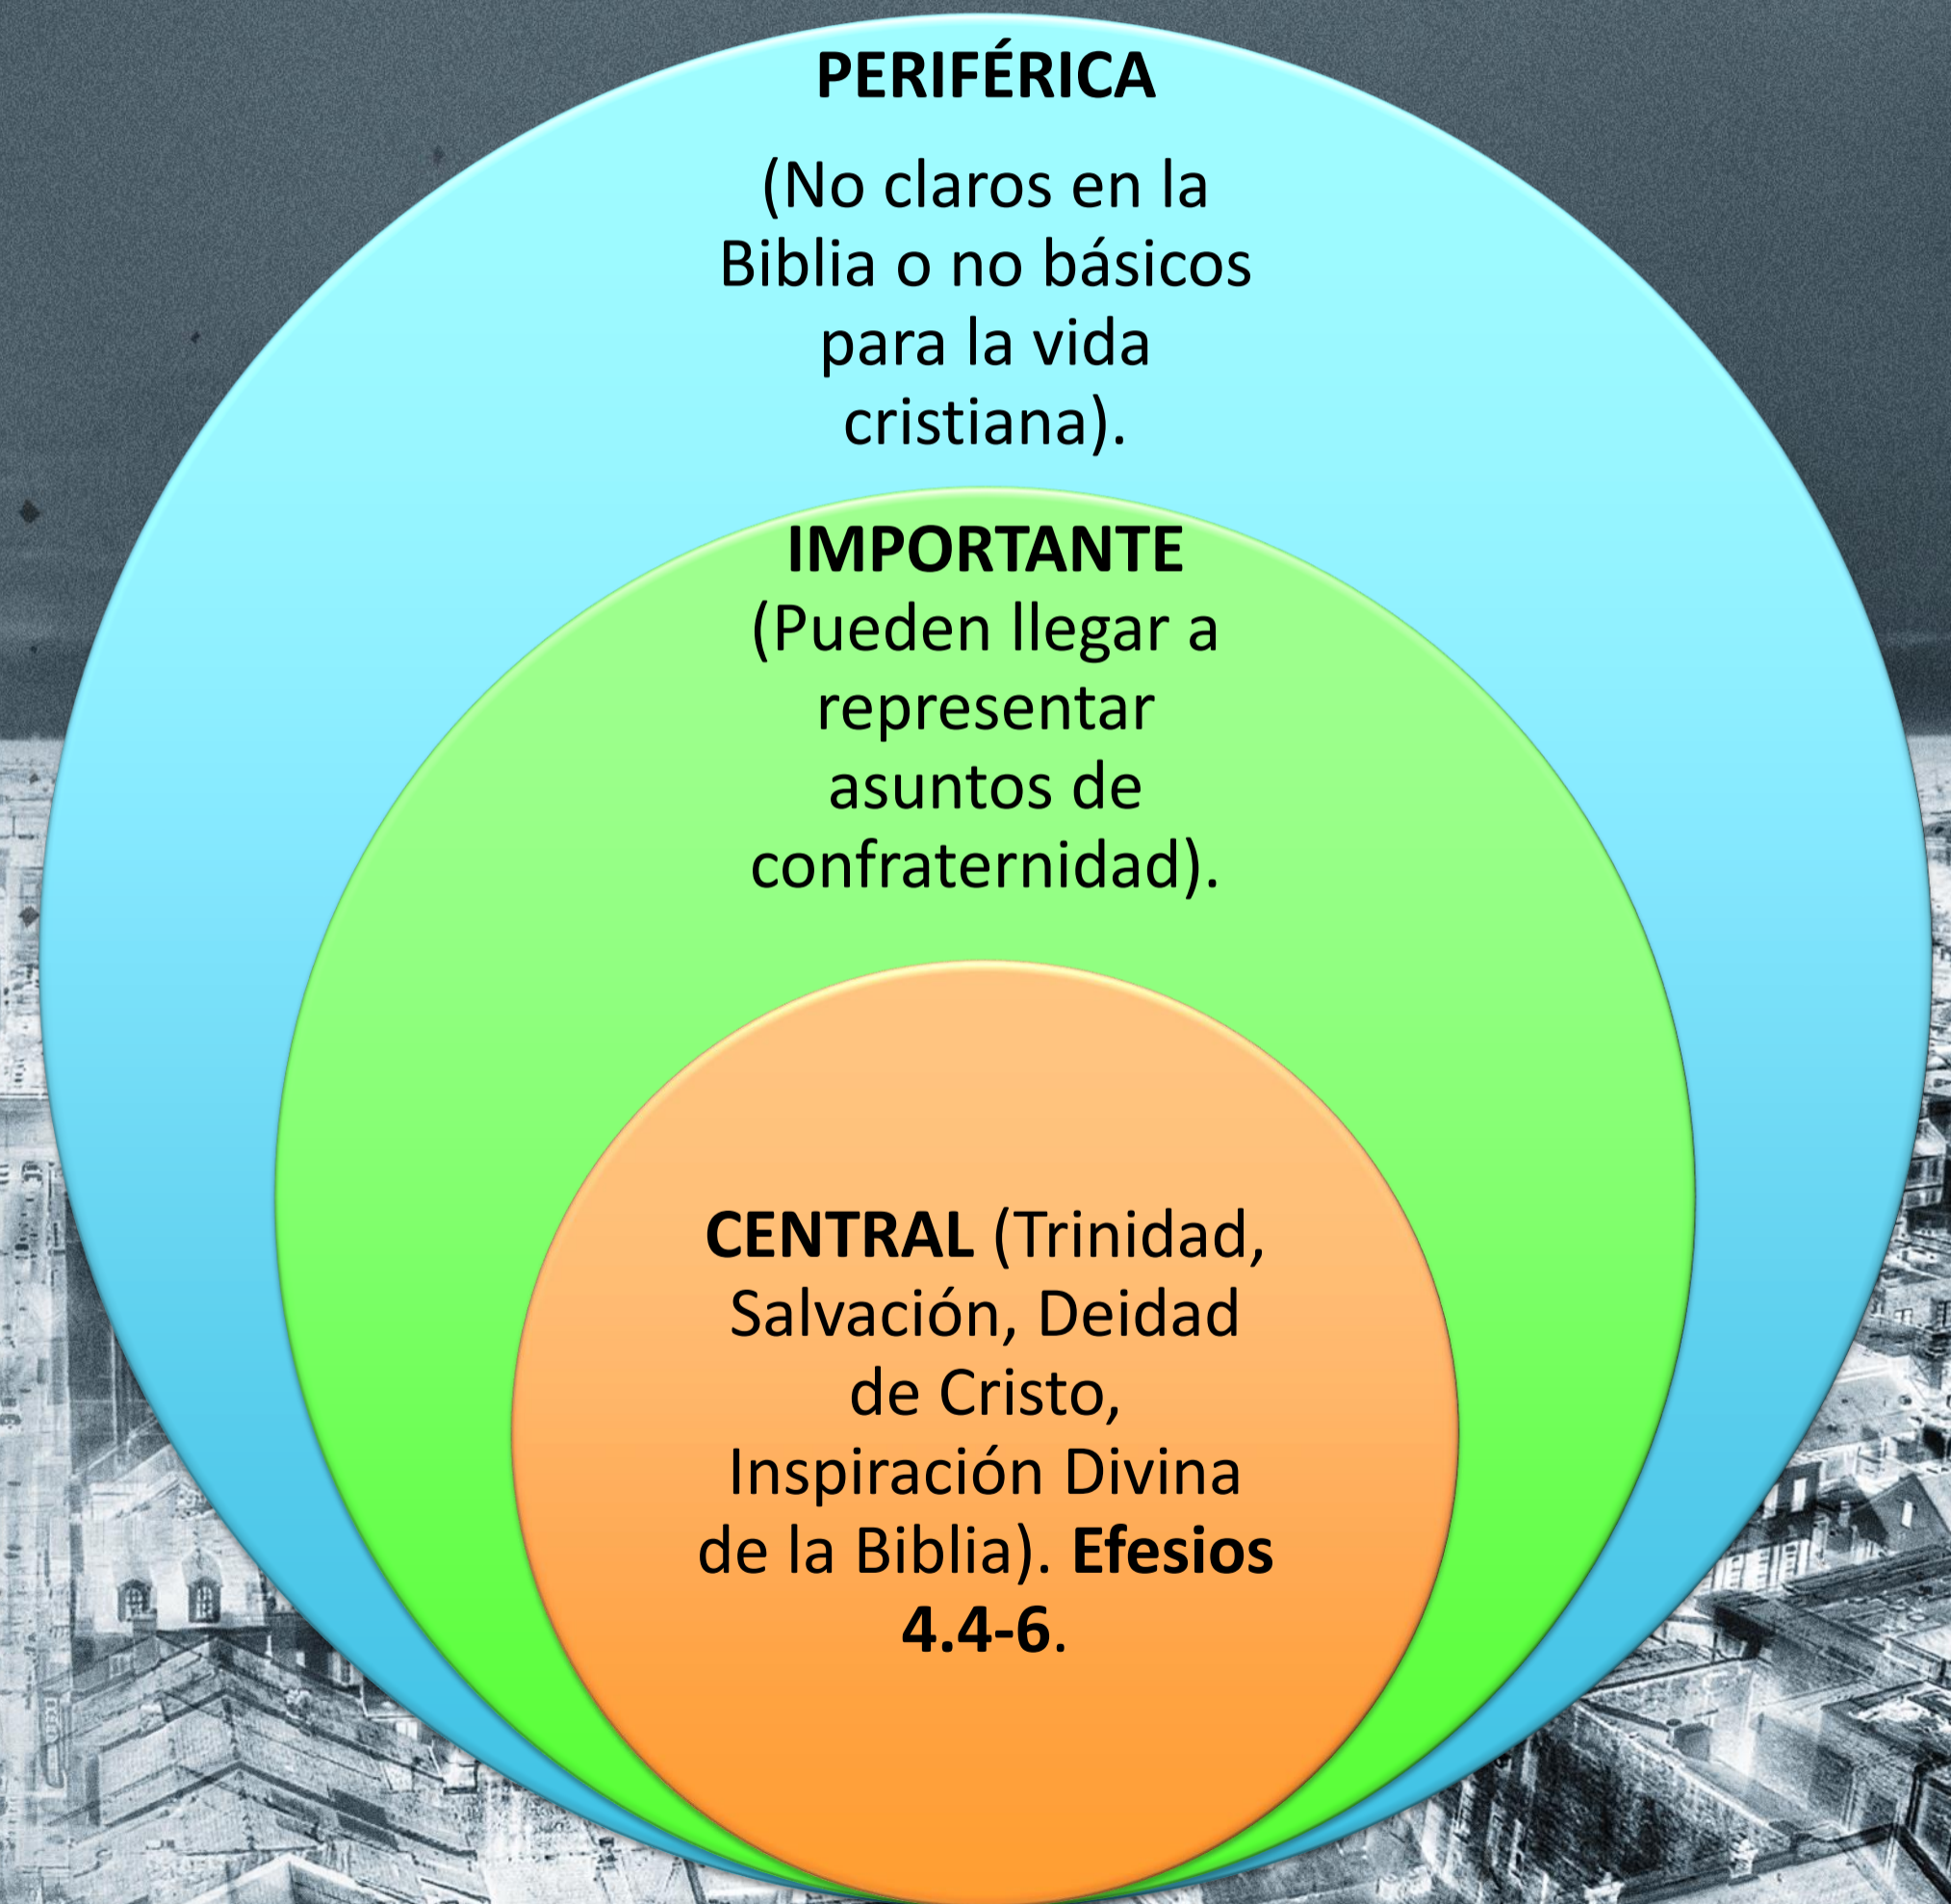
PERIFÉRICA

(No claros en la Biblia o no básicos para la vida cristiana).

IMPORTANTE
(Pueden llegar a representar asuntos de confraternidad).

CENTRAL (Trinidad, Salvación, Deidad de Cristo, Inspiración Divina de la Biblia). Efesios 4.4-6.